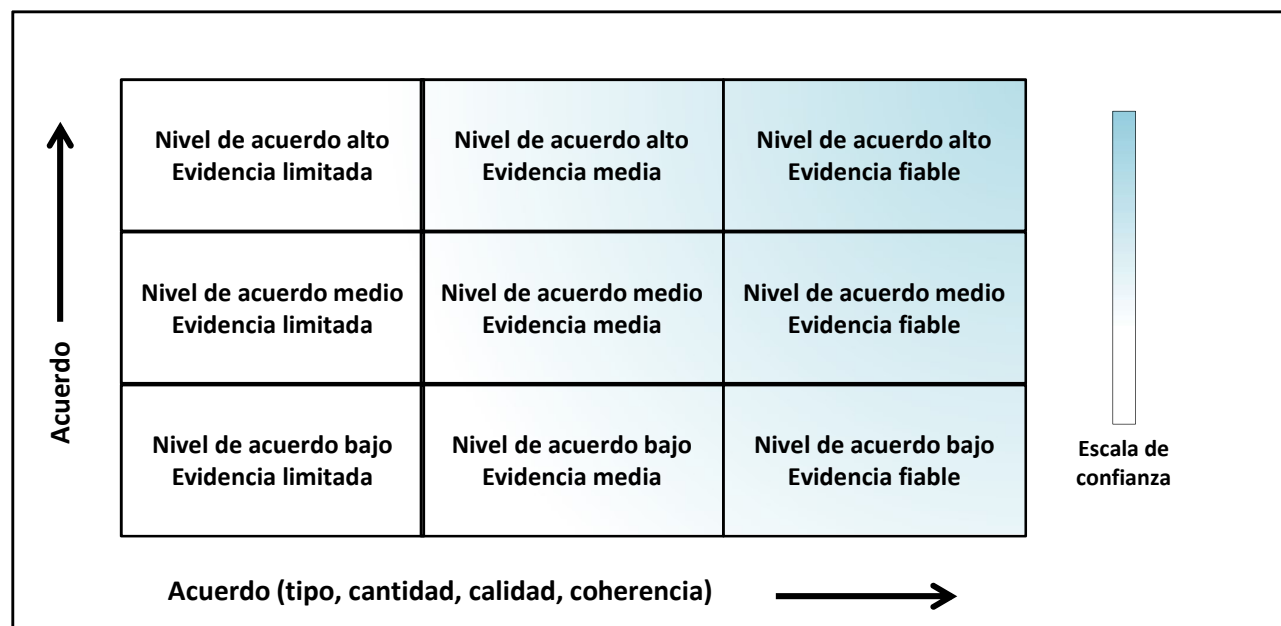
Acuerdo

| | | |
|---|---|---|
| Nivel de acuerdo alto Evidencia limitada | Nivel de acuerdo alto Evidencia media | Nivel de acuerdo alto Evidencia fiable |
| Nivel de acuerdo medio Evidencia limitada | Nivel de acuerdo medio Evidencia media | Nivel de acuerdo medio Evidencia fiable |
| Nivel de acuerdo bajo Evidencia limitada | Nivel de acuerdo bajo Evidencia media | Nivel de acuerdo bajo Evidencia fiable |

Escala de confianza

Acuerdo (tipo, cantidad, calidad, coherencia)